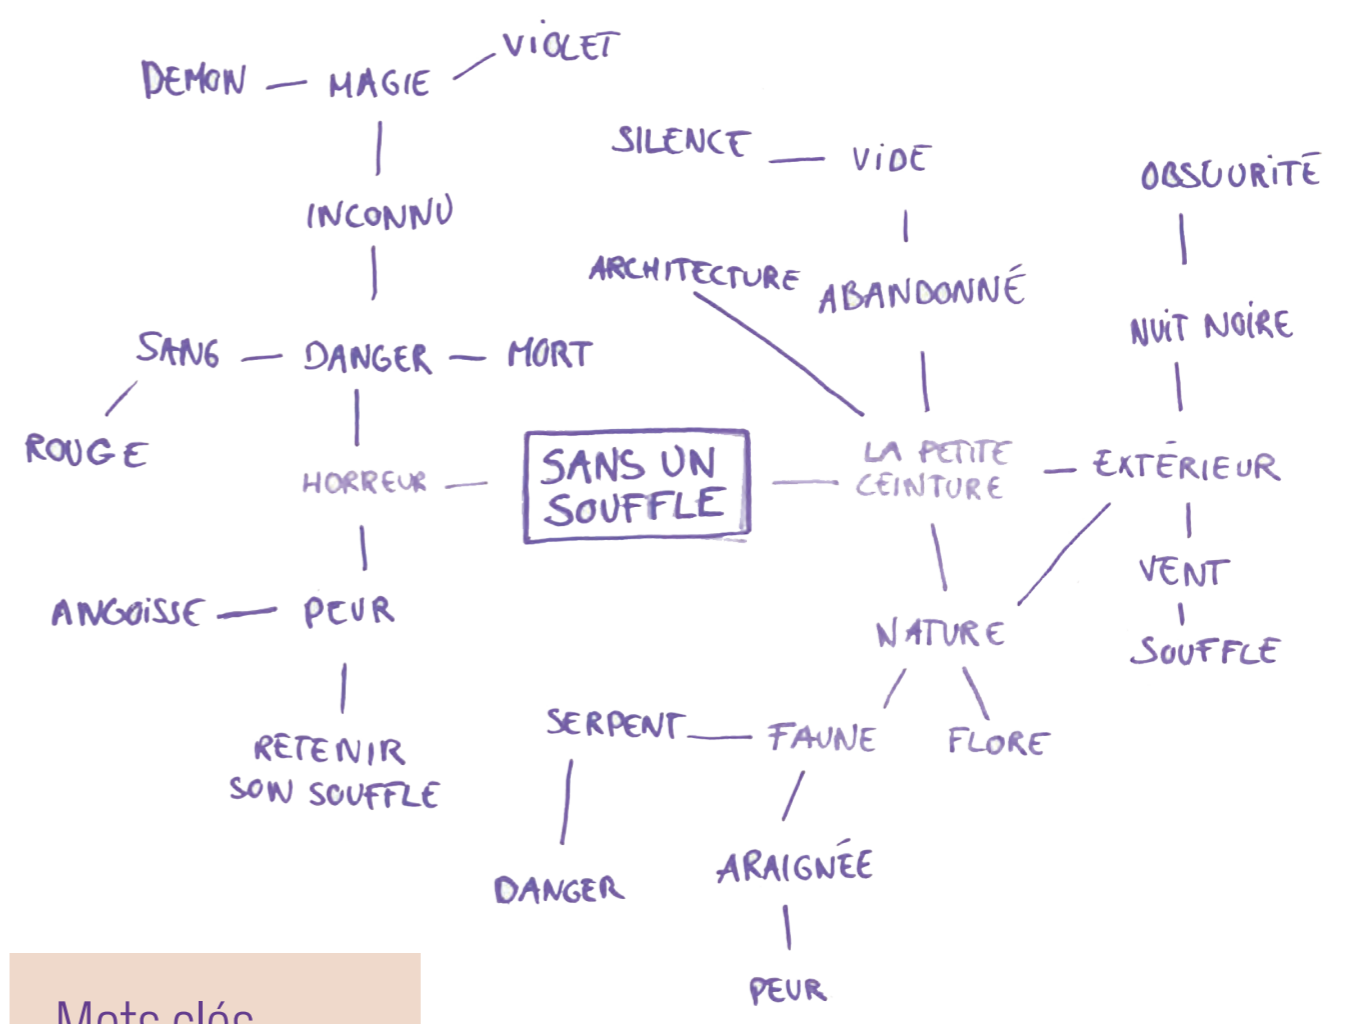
DEMON — MAGIE — VIOLET

INCONNU

SANG — DANGER — MORT

ROUGE

HORREUR —

SANS UN SOUFFLE

ANGOISSE — PEUR

RETENIR SON SOUFFLE

SILENCE — VIDE

ABANDONNÉ

ARCHITECTURE

LA PETITE CEINTURE — EXTÉRIEUR

OBSCURITÉ

NUIT NOIRE

VENT

SOUFFLE

NATURE

SERPENT — FAUNE

FLORE

DANGER

ARAIGNÉE

PEUR

Mots clés